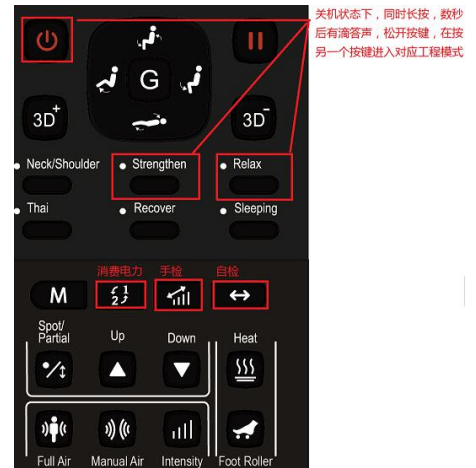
关机状态下，同时长按，数秒后有滴答声，松开按键，在按另一个按键进入对应工程模式

G

3D$^+$

3D$^-$

Neck/Shoulder

Strengthen

Relax

Thai

Recover

Sleeping

消费电力

手检

自检

M

Spot/ Partial

Up

Down

Heat

Full Air

Manual Air

Intensity

Foot Roller